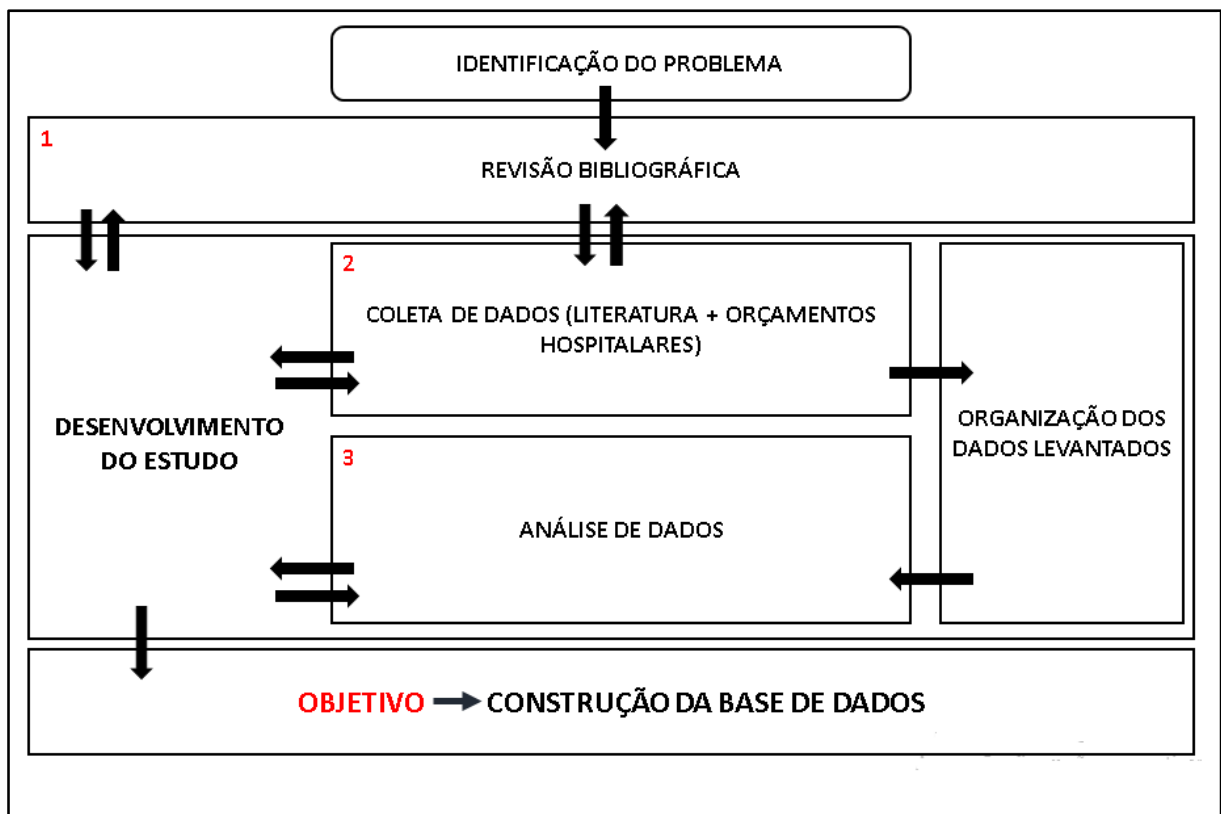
IDENTIFICAÇÃO DO PROBLEMA

1

REVISÃO BIBLIOGRÁFICA

2

COLETA DE DADOS (LITERATURA + ORÇAMENTOS HOSPITALARES)

DESENVOLVIMENTO DO ESTUDO

ORGANIZAÇÃO DOS DADOS LEVANTADOS

3

ANÁLISE DE DADOS

OBJETIVO → CONSTRUÇÃO DA BASE DE DADOS